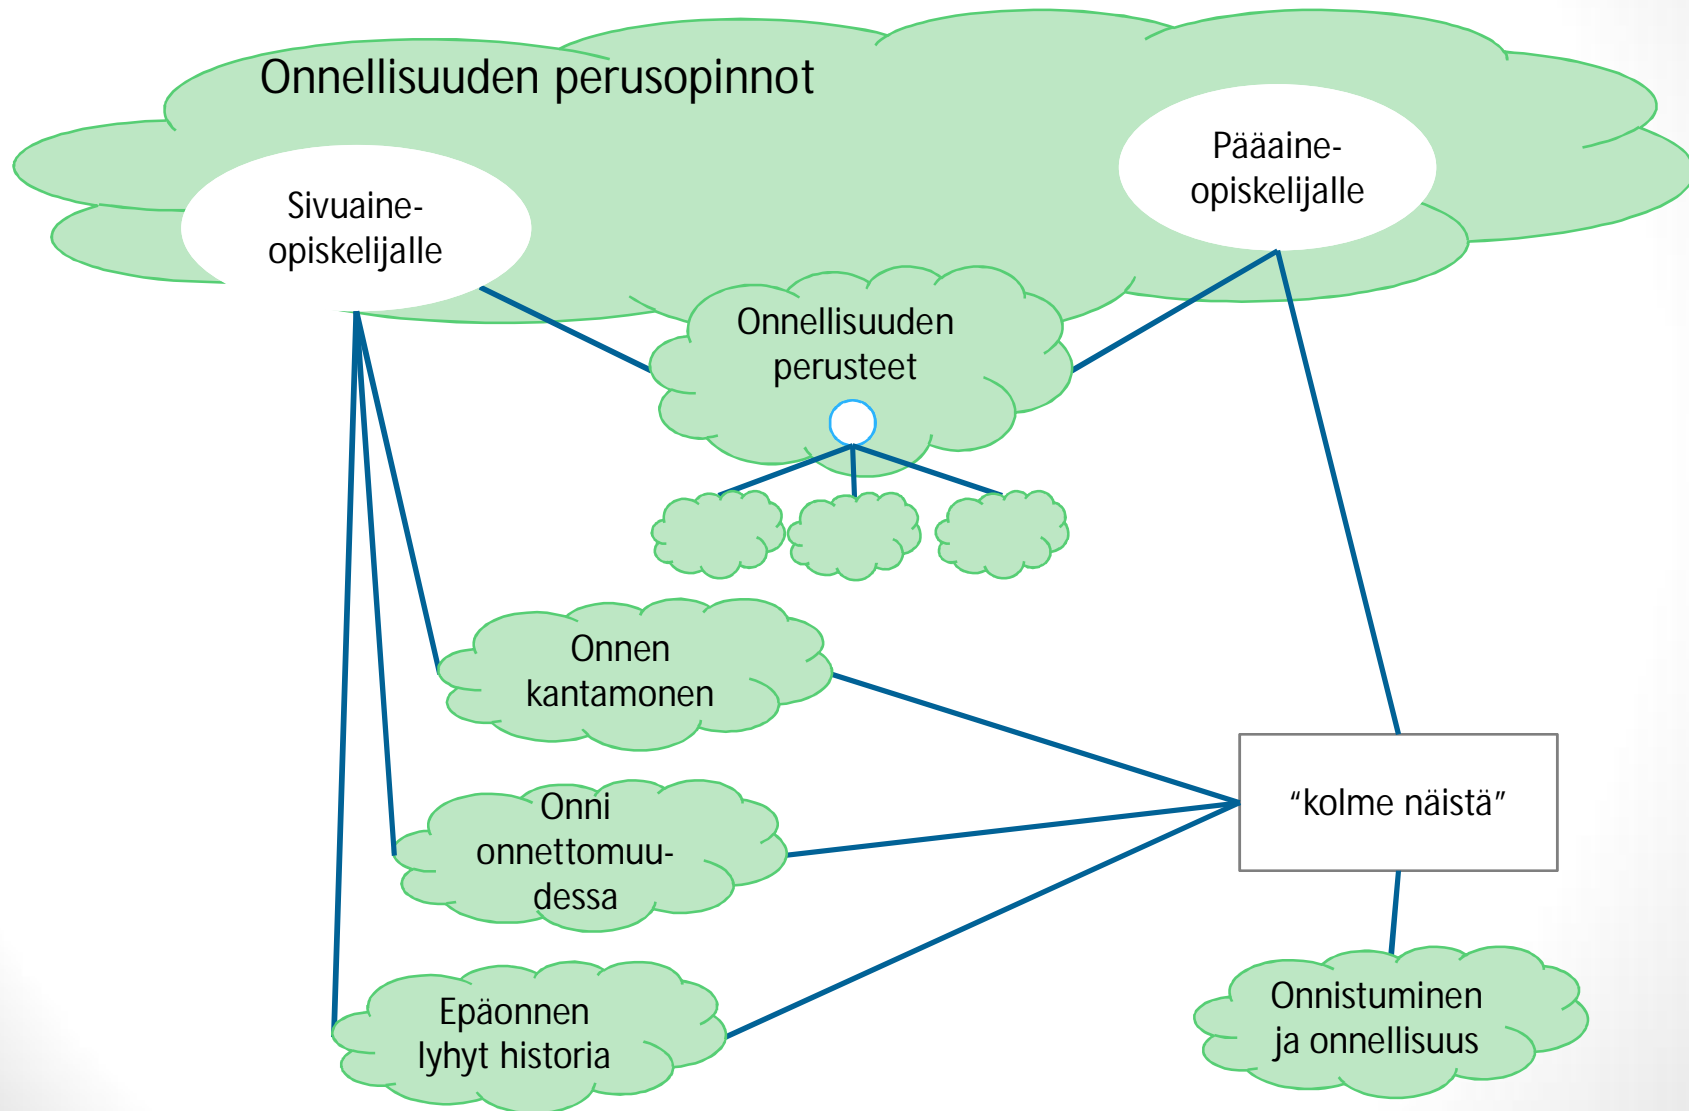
Onnellisuuden perusopinnot

Sivuaine-opiskelijalle

Pääaine-opiskelijalle

Onnellisuuden perusteet

Onnen kantamonen

Onni onnettomuudessa

Epäonnen lyhyt historia

“kolme näistä”

Onnistuminen ja onnellisuus